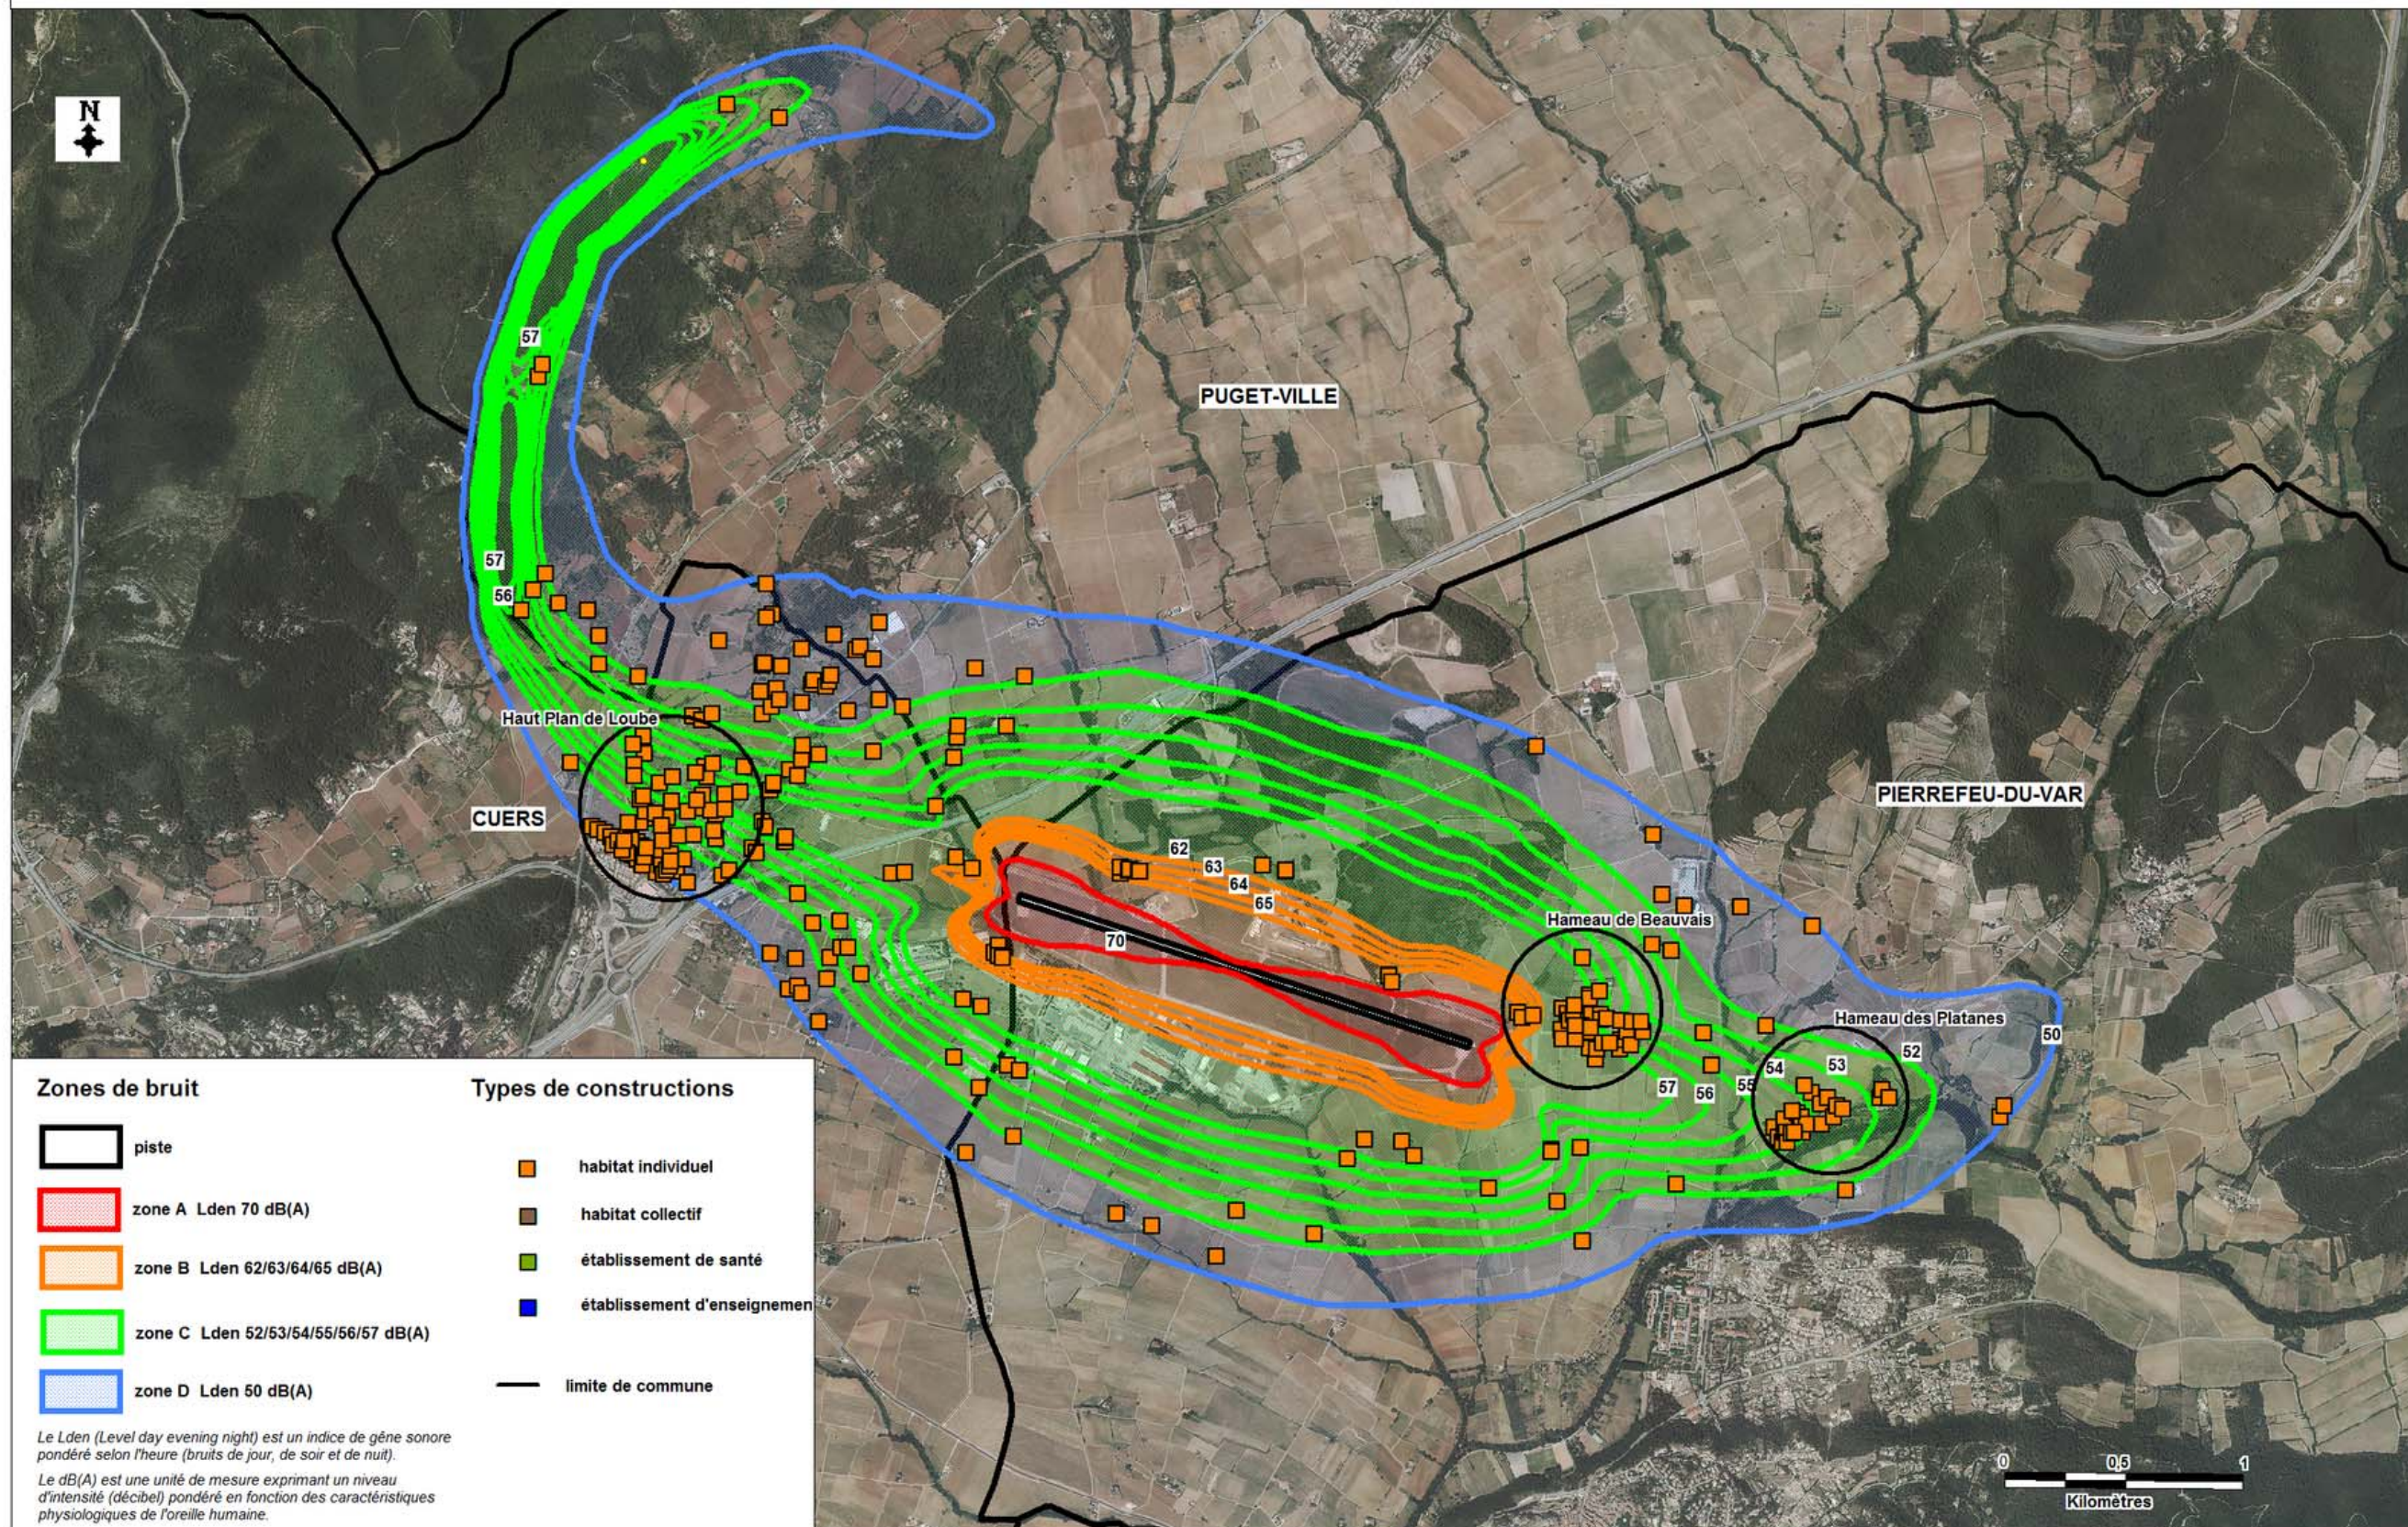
N

57

PUGET-VILLE

57
56

Haut Plan de Loube

CUERS

PIERREFEU-DU-VAR

62
63
64
65

70

Hameau de Beauvais

Hameau des Platanes

50
52
53
54
55
56
57

Zones de bruit

piste

zone A Lden 70 dB(A)

zone B Lden 62/63/64/65 dB(A)

zone C Lden 52/53/54/55/56/57 dB(A)

zone D Lden 50 dB(A)

Types de constructions

habitat individuel

habitat collectif

établissement de santé

établissement d'enseignemen

limite de commune

Le Lden (Level day evening night) est un indice de gêne sonore pondéré selon l'heure (bruits de jour, de soir et de nuit).

Le dB(A) est une unité de mesure exprimant un niveau d'intensité (décibel) pondéré en fonction des caractéristiques physiologiques de l'oreille humaine.

0 0,5 1
Kilomètres